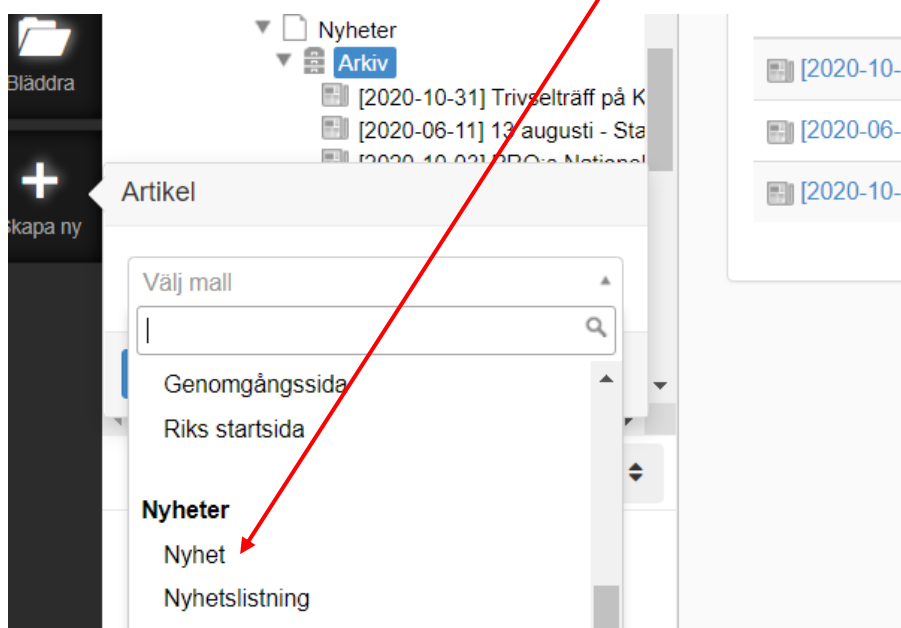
Bläddra

Skapa ny

Nyheter

Arkiv

[2020-10-31] Trivselträff på K

[2020-06-11] 13 augusti - Sta

[2020-10-02] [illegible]

Artikel

Välj mall

Genomgångssida

Riks startsida

Nyheter

Nyhet

Nyhetslistning

[2020-10-

[2020-06-

[2020-10-